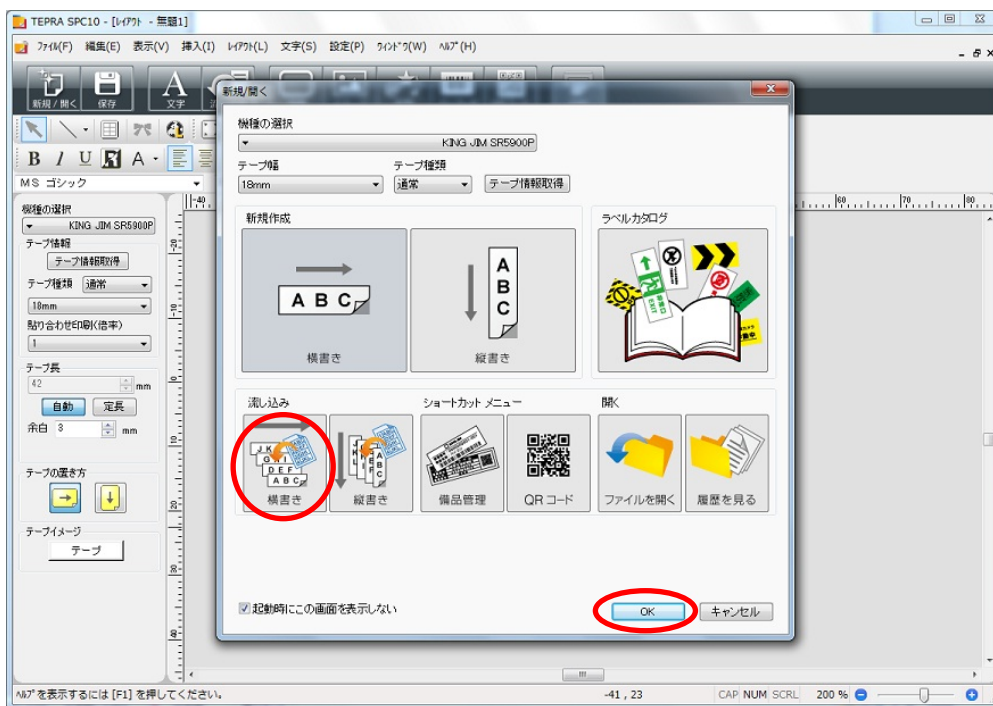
TEPRA SPC10 - [ﾚｲｱｳﾄ - 無題1]

ﾌｧｲﾙ(F) 編集(E) 表示(V) 挿入(I) ﾚｲｱｳﾄ(L) 文字(S) 設定(P) ｳｨﾝﾄﾞｳ(W) ﾍﾙﾌﾟ(H)

新規 / 開く 保存 文字

B I U A

MS ゴシック

機種の選択
KING JIM SR5900P
テープ情報
テープ情報取得
テープ種類 通常
18mm
貼り合わせ印刷(倍率)
1
テープ長
42 mm
自動 定長
余白 3 mm
テープの置き方
テープイメージ
テープ

新規/開く

機種の選択
KING JIM SR5900P
テープ幅
18mm
テープ種類
通常
テープ情報取得

新規作成
A B C
横書き
A B C
縦書き

ラベルカタログ

流し込み
横書き
縦書き

ショートカット メニュー
備品管理
QR コード

開く
ファイルを開く
履歴を見る

起動時にこの画面を表示しない
OK キャンセル

ﾍﾙﾌﾟを表示するには [F1] を押してください。 -41 , 23 CAP NUM SCRL 200 %